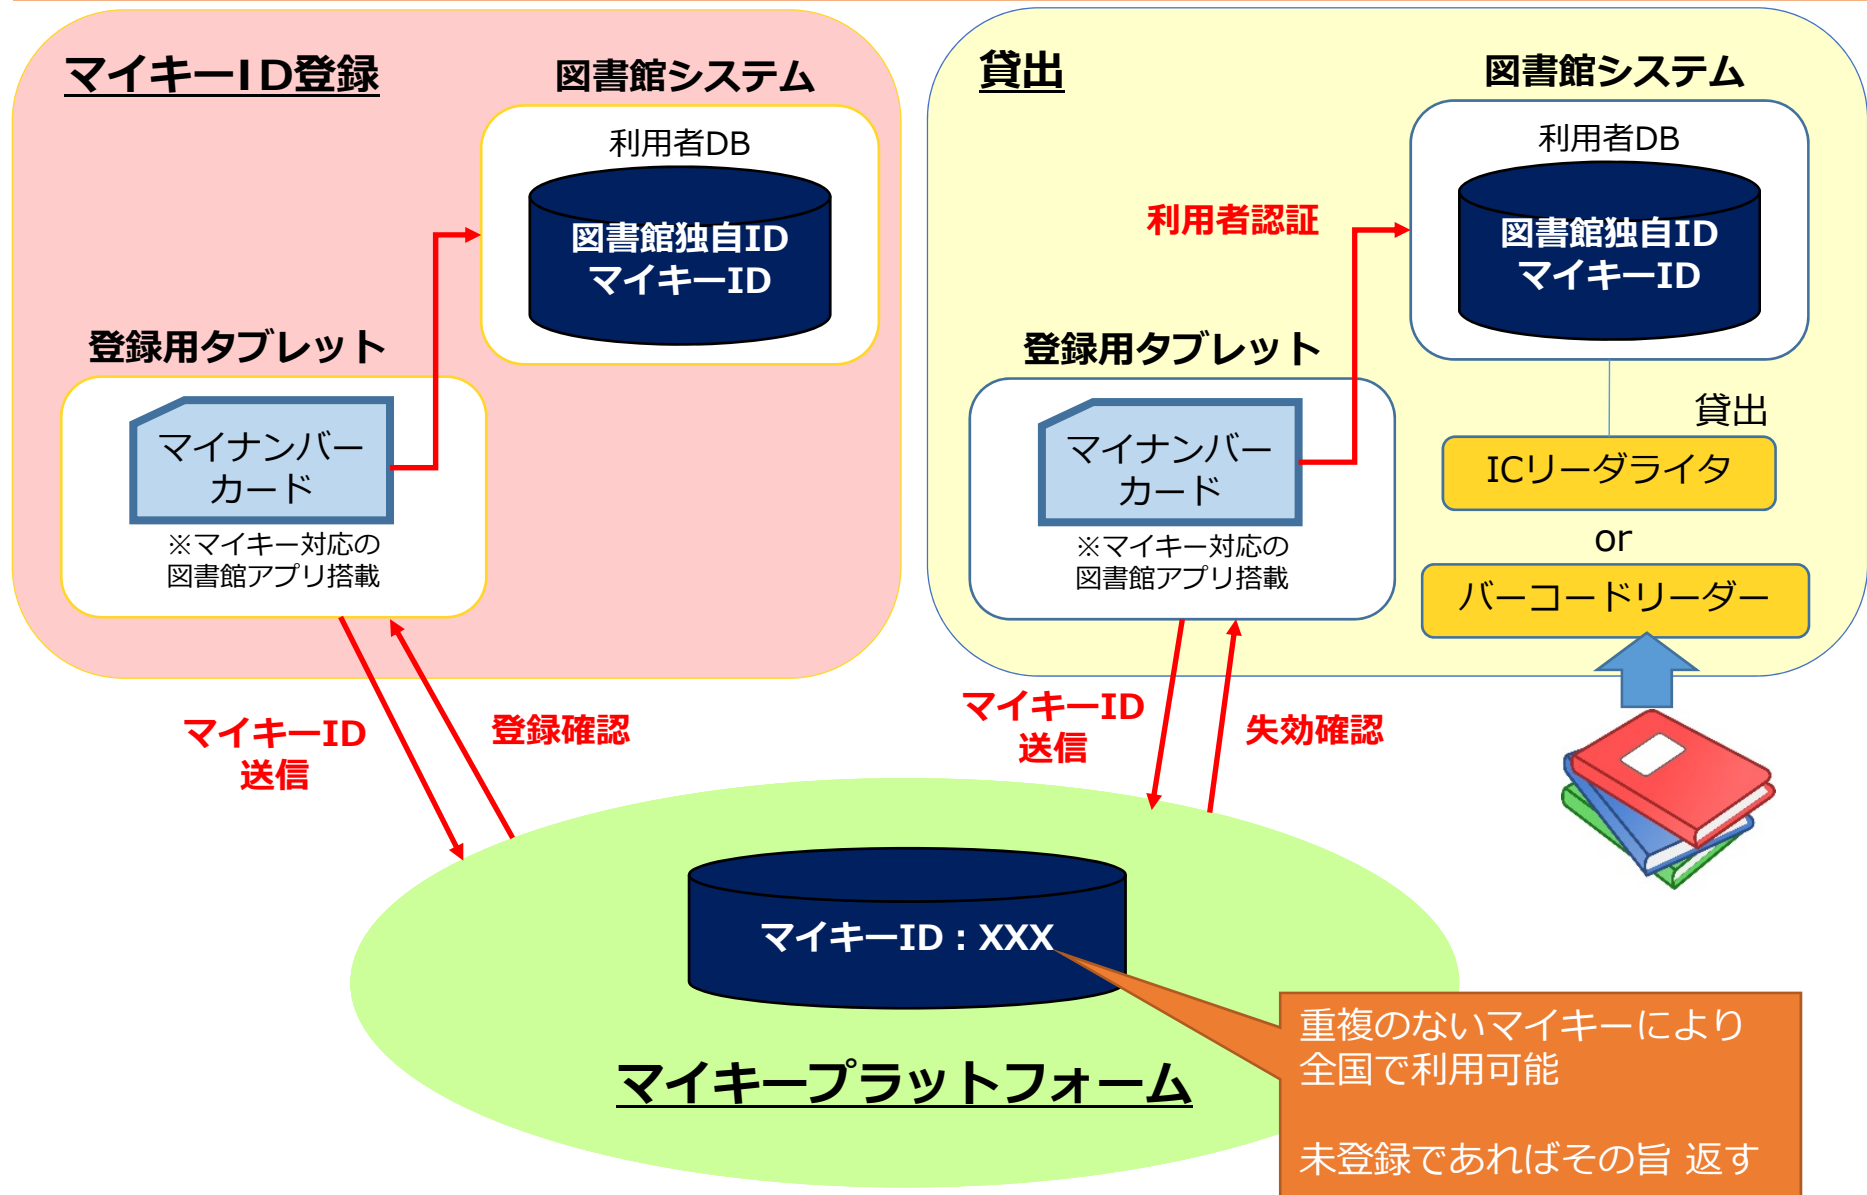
マイキーID登録

図書館システム

利用者DB

図書館独自ID
マイキーID

登録用タブレット

マイナンバーカード

※マイキー対応の図書館アプリ搭載

マイキーID送信

登録確認

貸出

図書館システム

利用者DB

図書館独自ID
マイキーID

利用者認証

登録用タブレット

マイナンバーカード

※マイキー対応の図書館アプリ搭載

貸出

ICリーダライタ

or

バーコードリーダー

マイキーID送信

失効確認

マイキーID：XXX

マイキープラットフォーム

重複のないマイキーにより全国で利用可能

未登録であればその旨 返す